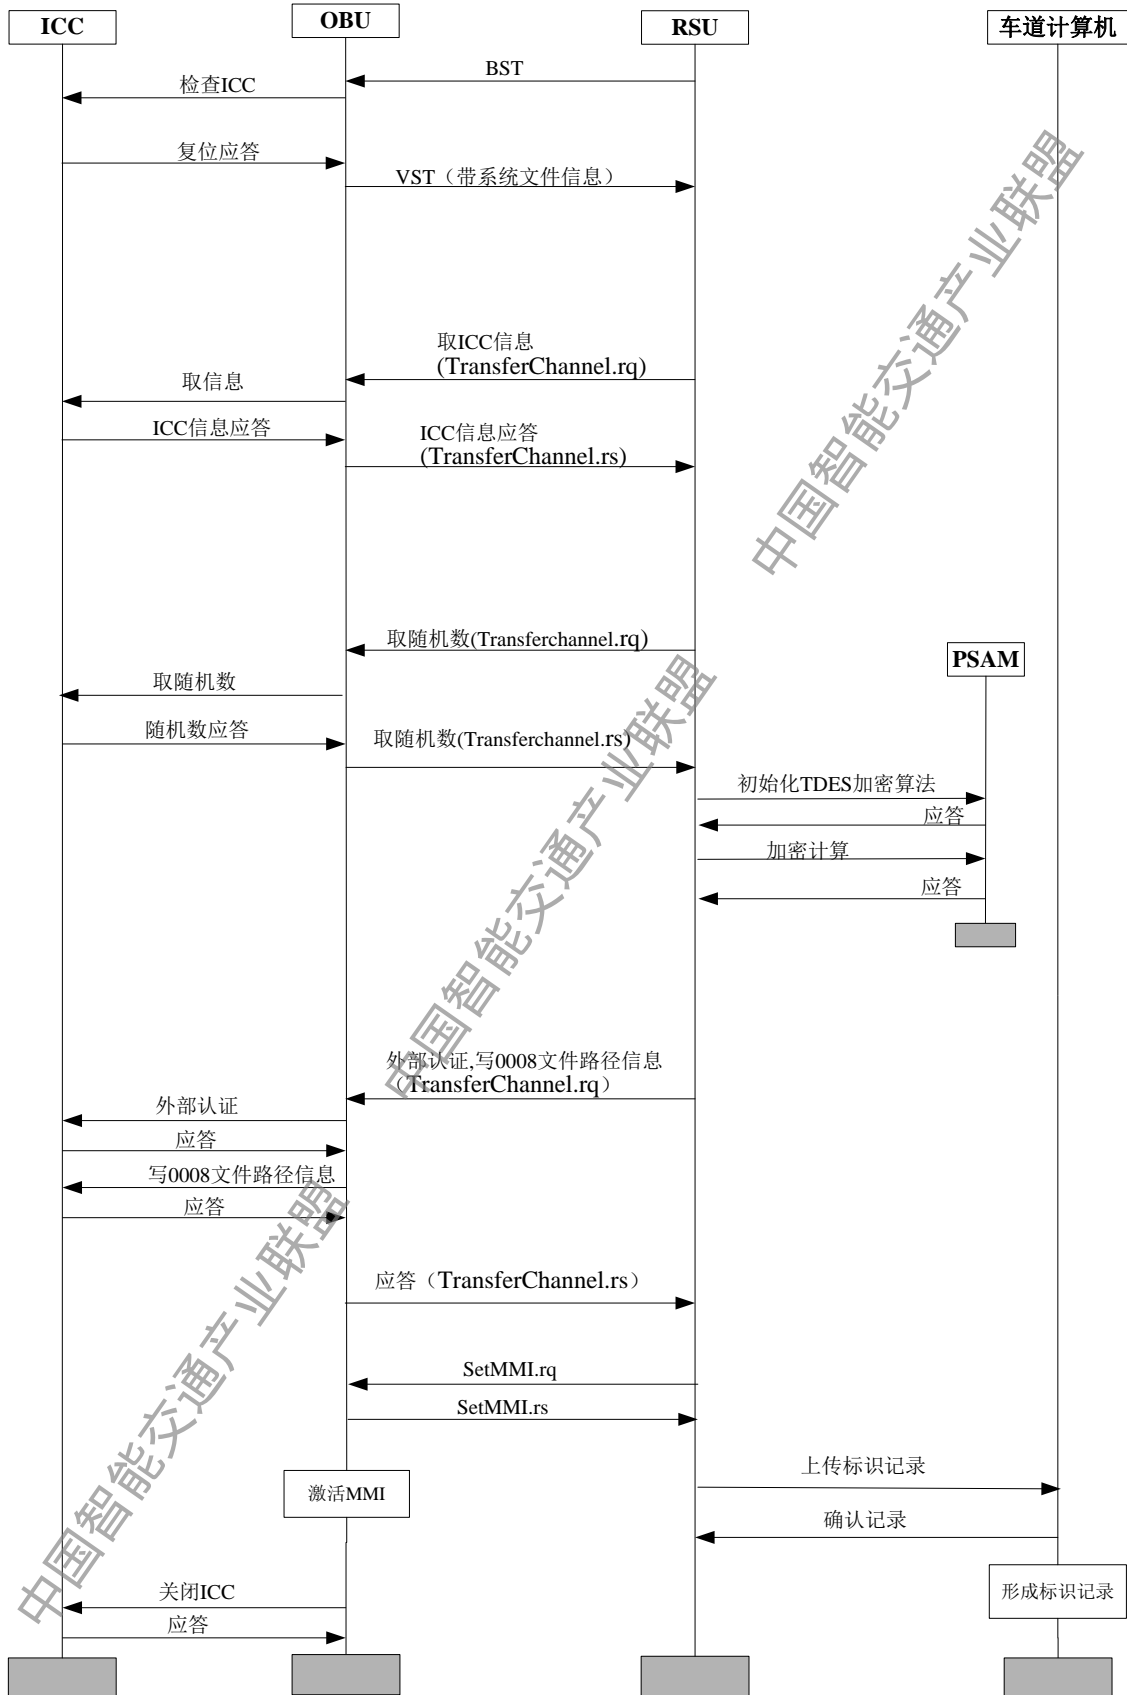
ICC
OBU
RSU
车道计算机

BST
检查ICC
复位应答
VST（带系统文件信息）

取ICC信息
(TransferChannel.rq)
取信息
ICC信息应答
ICC信息应答
(TransferChannel.rs)

取随机数(Transferchannel.rq)
PSAM
取随机数
随机数应答
取随机数(Transferchannel.rs)
初始化TDES加密算法
应答
加密计算
应答

外部认证,写0008文件路径信息
（TransferChannel.rq）
外部认证
应答
写0008文件路径信息
应答

应答（TransferChannel.rs）

SetMMI.rq
SetMMI.rs
上传标识记录
激活MMI
确认记录
形成标识记录
关闭ICC
应答

中国智能交通产业联盟
中国智能交通产业联盟
中国智能交通产业联盟